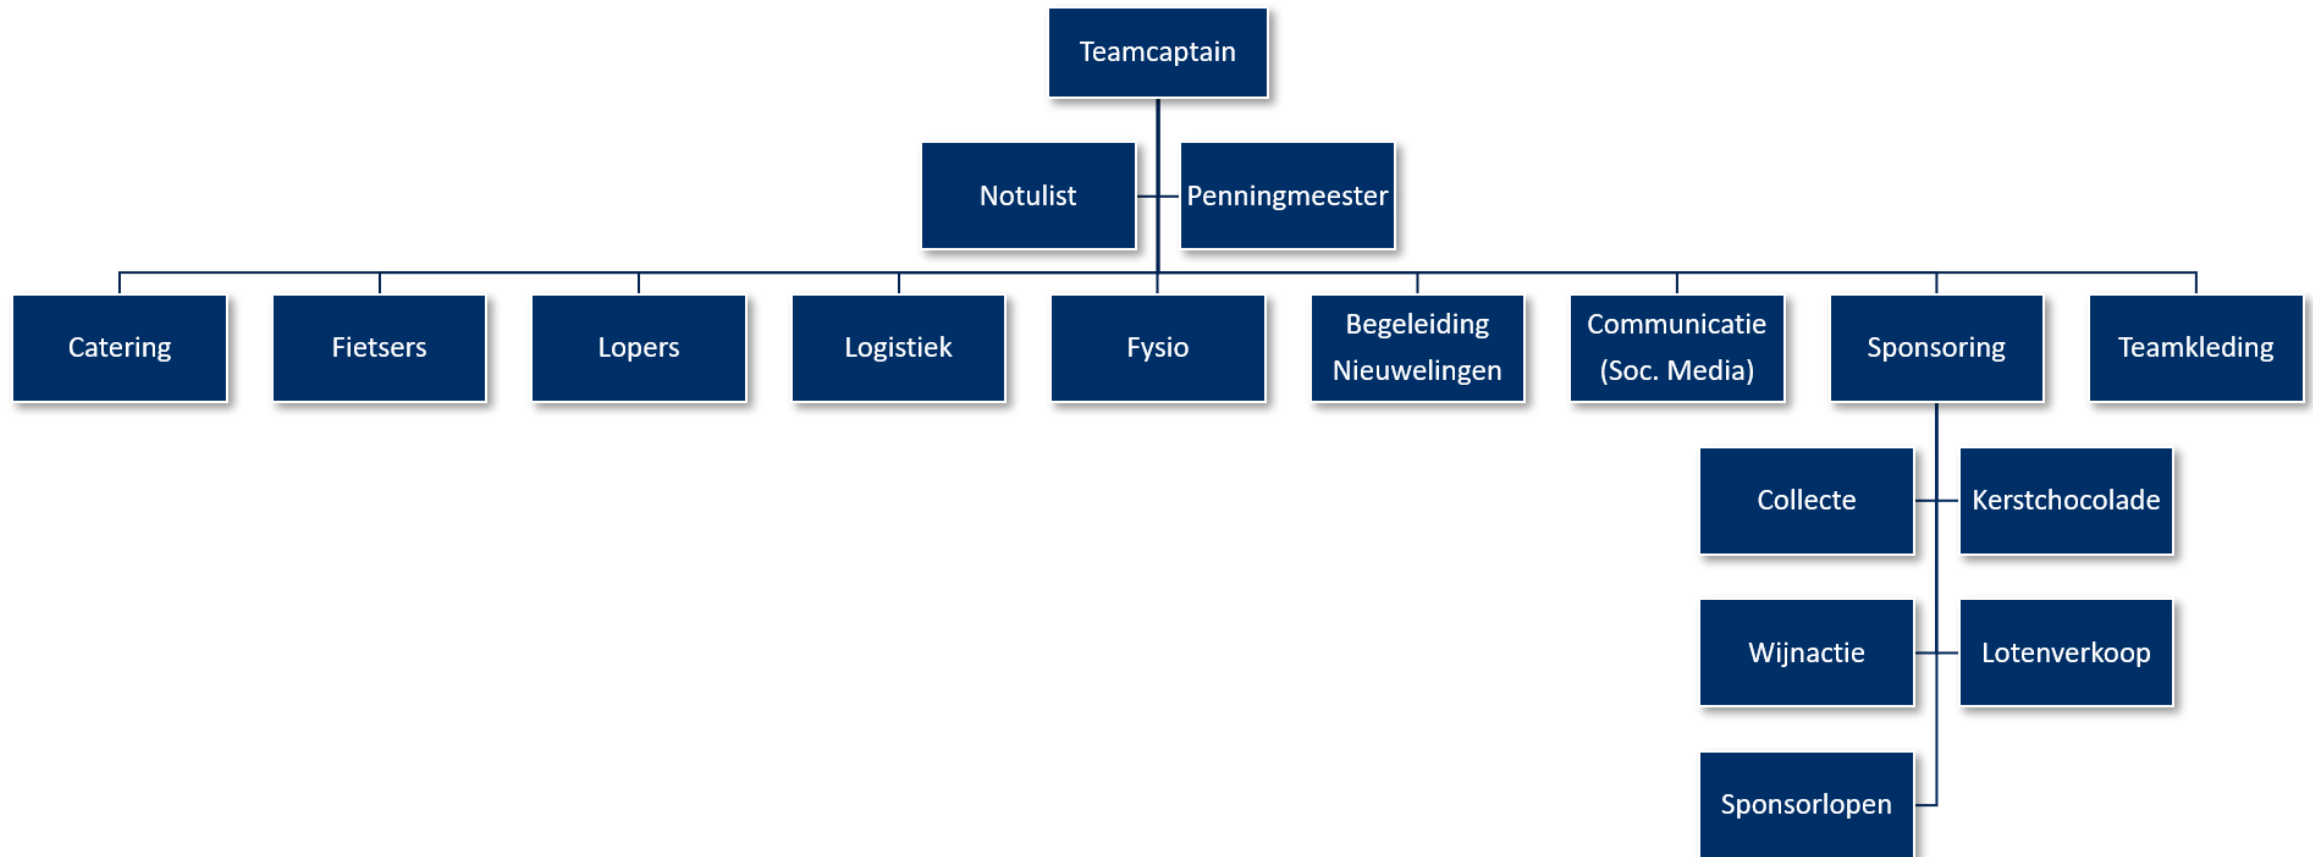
Teamcaptain

Notulist

Penningmeester

Catering

Fietsers

Lopers

Logistiek

Fysio

Begeleiding Nieuwelingen

Communicatie (Soc. Media)

Sponsoring

Teamkleding

Collecte

Kerstchocolade

Wijnactie

Lotenverkoop

Sponsorlopen